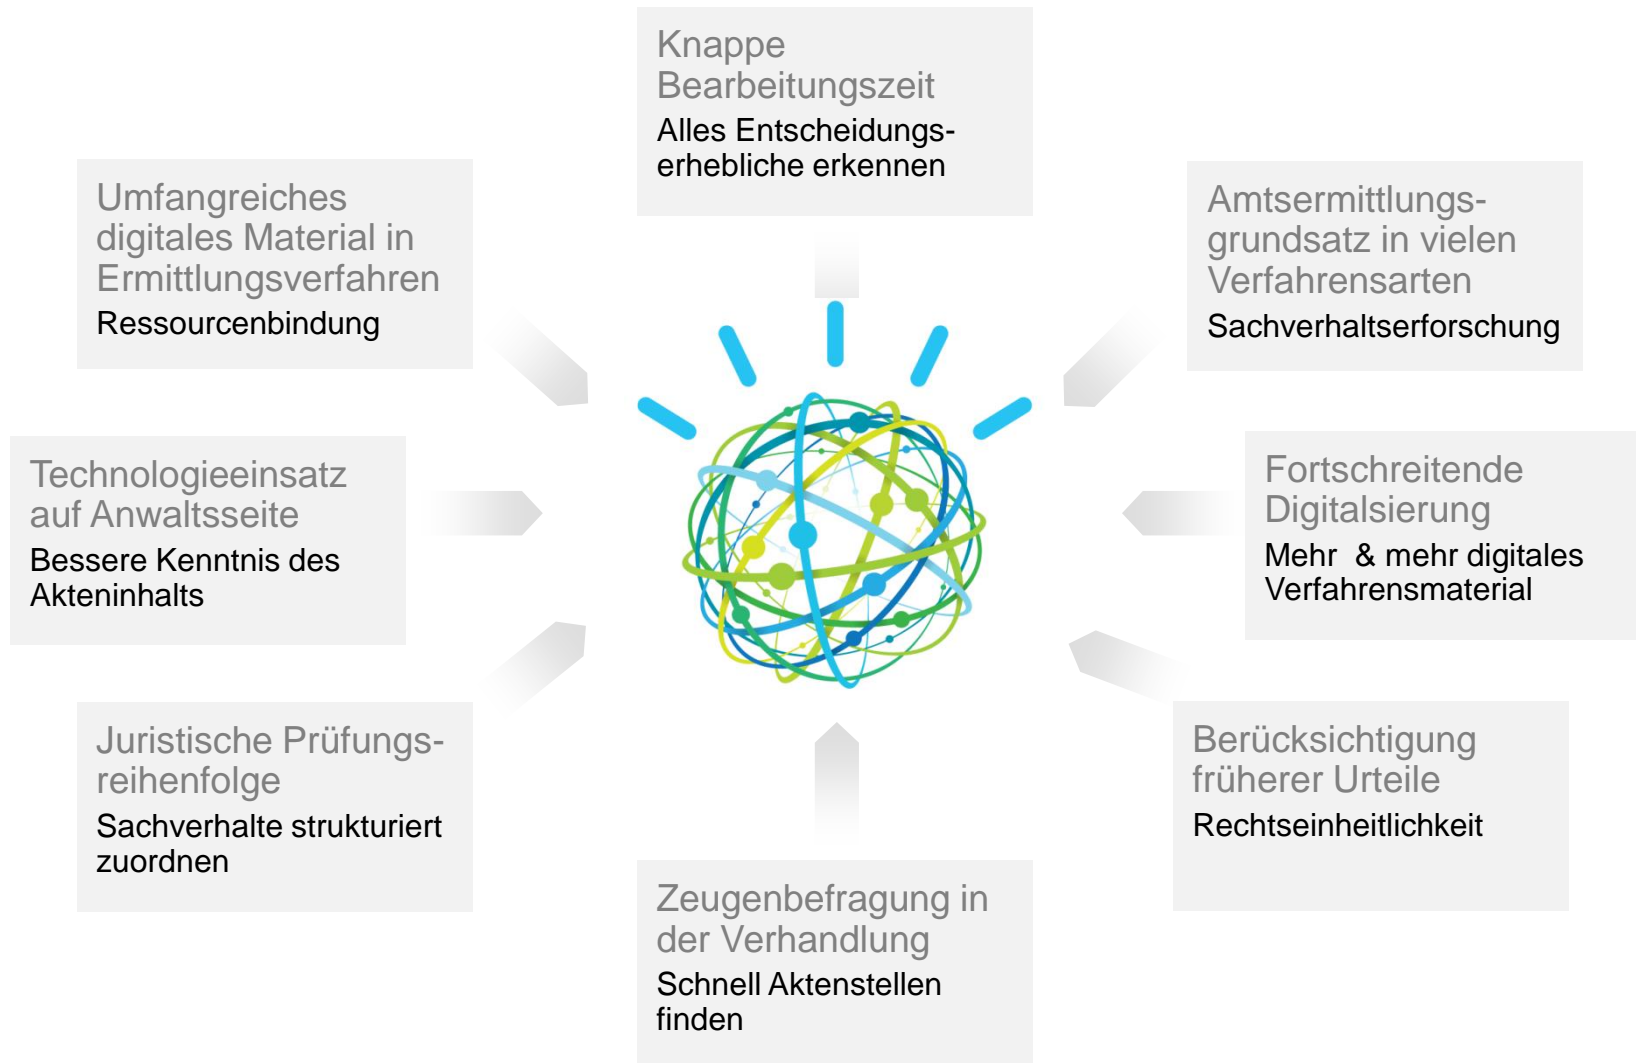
Knappe Bearbeitungszeit
Alles Entscheidungserhebliche erkennen

Umfangreiches digitales Material in Ermittlungsverfahren
Ressourcenbindung

Amtsermittlungsgrundsatz in vielen Verfahrensarten
Sachverhaltserforschung

Technologieeinsatz auf Anwaltsseite
Bessere Kenntnis des Akteninhalts

Fortschreitende Digitalsierung
Mehr & mehr digitales Verfahrensmaterial

Juristische Prüfungsreihenfolge
Sachverhalte strukturiert zuordnen

Berücksichtigung früherer Urteile
Rechtseinheitlichkeit

Zeugenbefragung in der Verhandlung
Schnell Aktenstellen finden